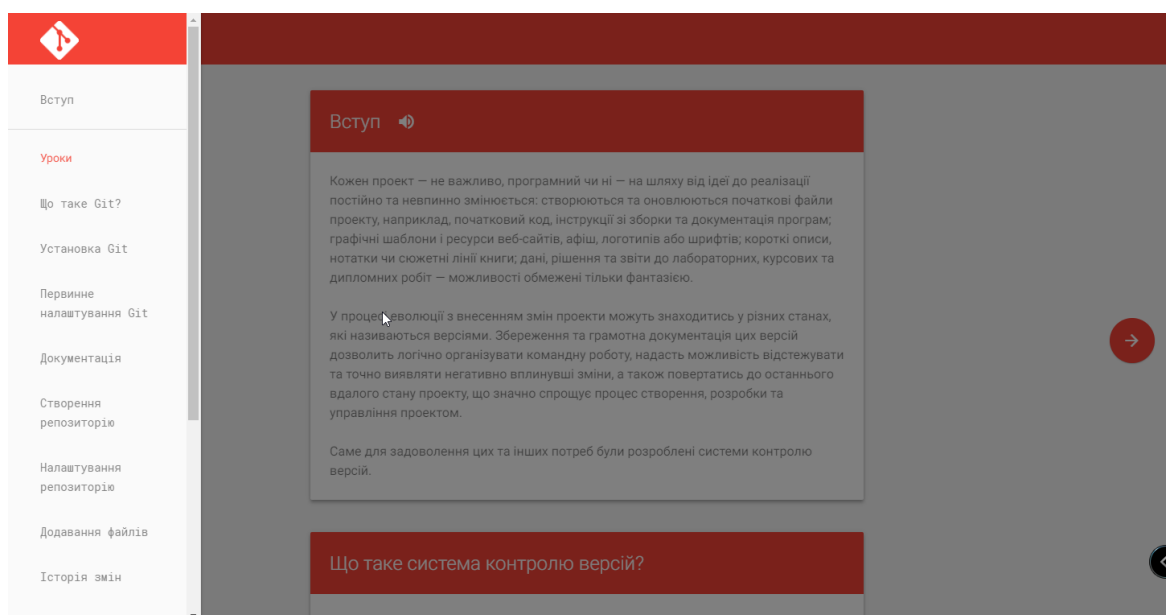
Вступ

Уроки

Що таке Git?

Установка Git

Первинне налаштування Git

Документація

Створення репозиторію

Налаштування репозиторію

Додавання файлів

Історія змін

Вступ

Кожен проект — не важливо, програмний чи ні — на шляху від ідеї до реалізації постійно та невпинно змінюється: створюються та оновлюються початкові файли проекту, наприклад, початковий код, інструкції зі зборки та документація програм; графічні шаблони і ресурси веб-сайтів, афіш, логотипів або шрифтів; короткі описи, нотатки чи сюжетні лінії книги; дані, рішення та звіти до лабораторних, курсових та дипломних робіт — можливості обмежені тільки фантазією.

У процес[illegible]еволюції з внесенням змін проекти можуть знаходитись у різних станах, які називаються версіями. Збереження та грамотна документація цих версій дозволить логічно організувати командну роботу, надасть можливість відстежувати та точно виявляти негативно вплинувші зміни, а також повертатись до останнього вдалого стану проекту, що значно спрощує процес створення, розробки та управління проектом.

Саме для задоволення цих та інших потреб були розроблені системи контролю версій.

Що таке система контролю версій?